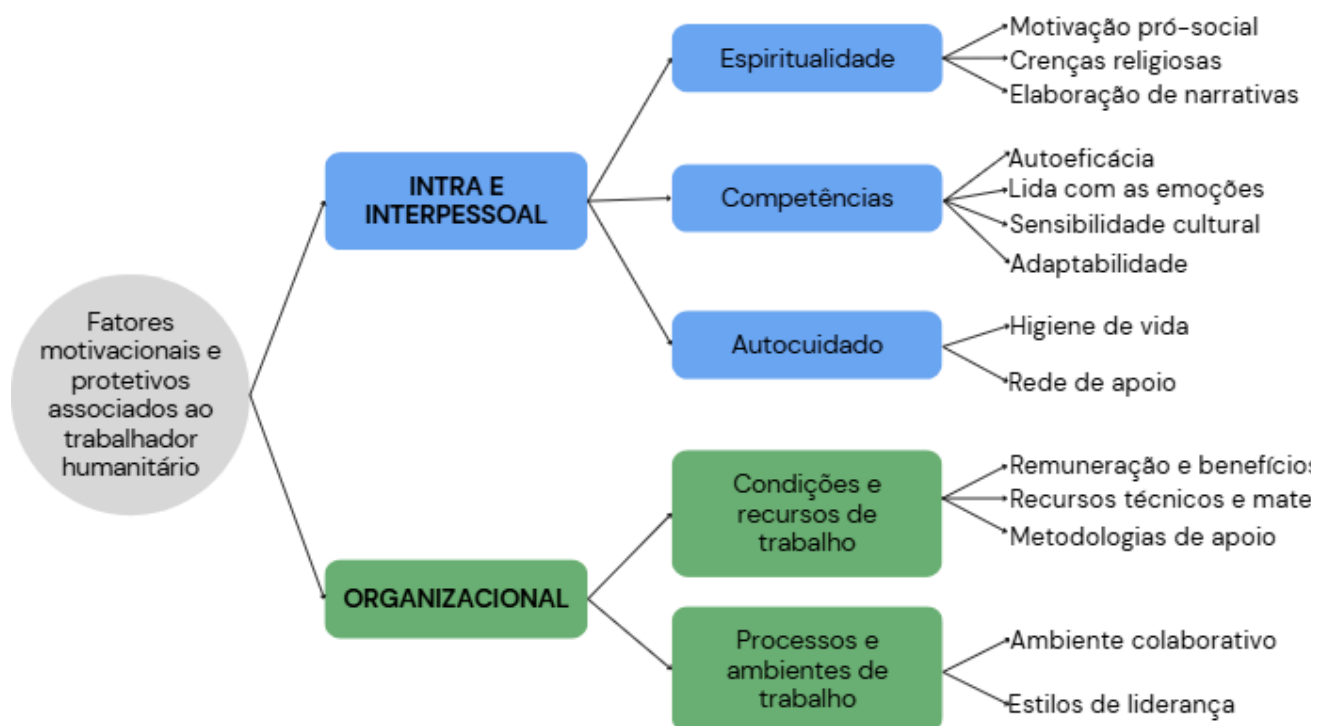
Fatores motivacionais e protetivos associados ao trabalhador humanitário

INTRA E INTERPESSOAL

Espiritualidade

Motivação pró-social
Crenças religiosas
Elaboração de narrativas

Competências

Autoeficácia
Lida com as emoções
Sensibilidade cultural
Adaptabilidade

Autocuidado

Higiene de vida
Rede de apoio

ORGANIZACIONAL

Condições e recursos de trabalho

Remuneração e benefícios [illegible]
Recursos técnicos e mate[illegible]
Metodologias de apoio

Processos e ambientes de trabalho

Ambiente colaborativo
Estilos de liderança